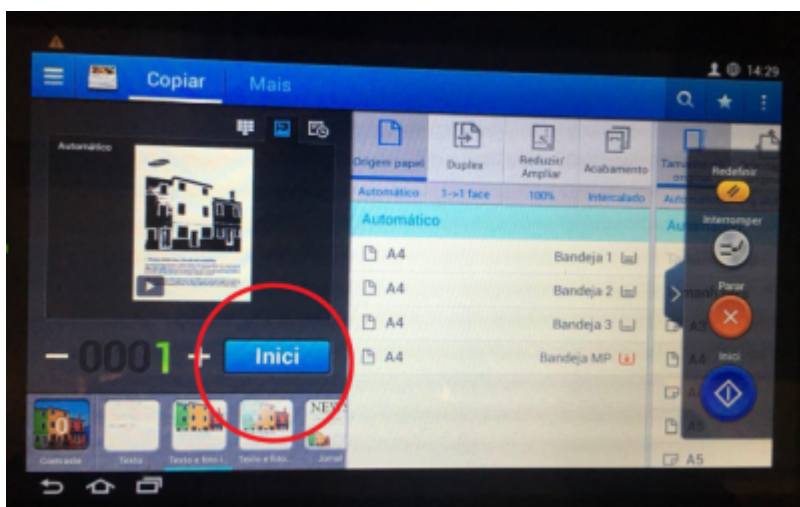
Copiar Mais

14:29

Automático

Origem papel
Duplex
Reduzir/ Ampliar
Acabamento
Tam

Automático
1->1 face
100%
Intercalado

Automático

A4 Bandeja 1
A4 Bandeja 2
A4 Bandeja 3
A4 Bandeja MP

Redefinir
Interromper
Parar
Inici

0001

Inici

Contraste
Texto
Texto e foto i
Texto e foto
Jornal

A3
A4
A5
A5